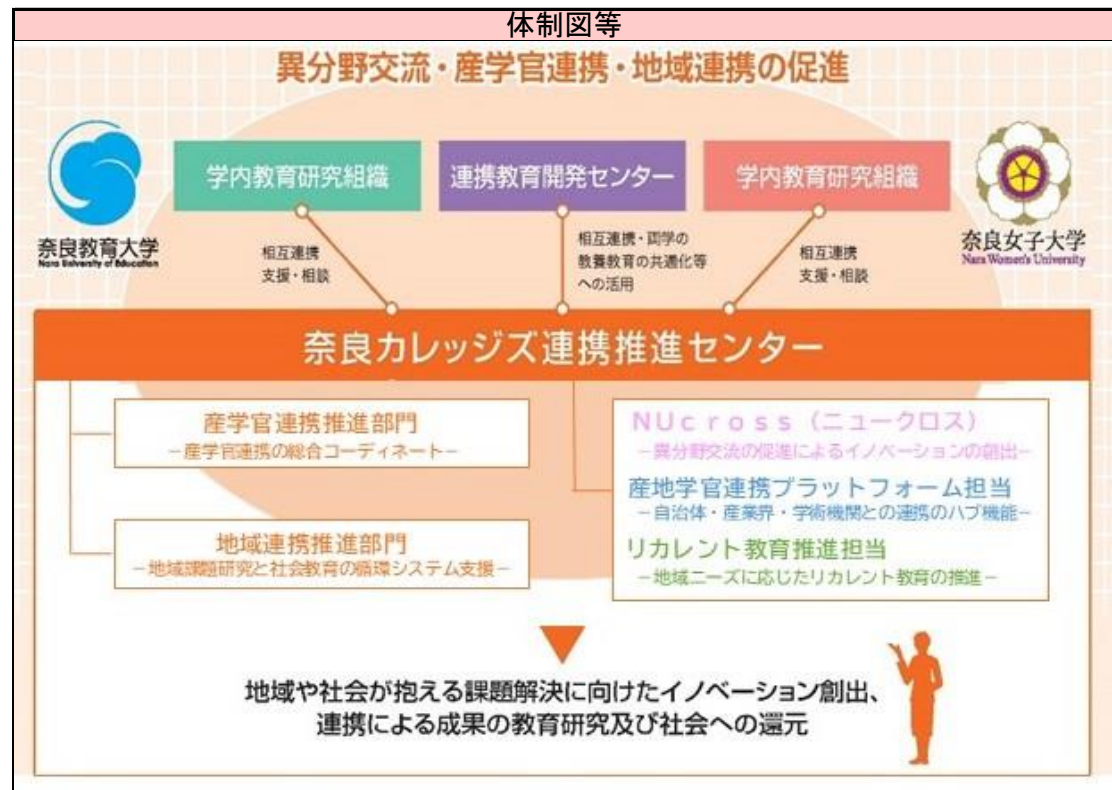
体制図等

異分野交流・産学官連携・地域連携の促進

奈良教育大学
Nara University of Education

学内教育研究組織

相互連携
支援・相談

連携教育開発センター

相互連携・両学の教養教育の共通化等への活用

学内教育研究組織

相互連携
支援・相談

奈良女子大学
Nara Women's University

奈良カレッジズ連携推進センター

産学官連携推進部門
－産学官連携の総合コーディネート－

地域連携推進部門
－地域課題研究と社会教育の循環システム支援－

NUcross（ニュークロス）
－異分野交流の促進によるイノベーションの創出－

産地学官連携プラットフォーム担当
－自治体・産業界・学術機関との連携のハブ機能－

リカレント教育推進担当
－地域ニーズに応じたリカレント教育の推進－

地域や社会が抱える課題解決に向けたイノベーション創出、連携による成果の教育研究及び社会への還元